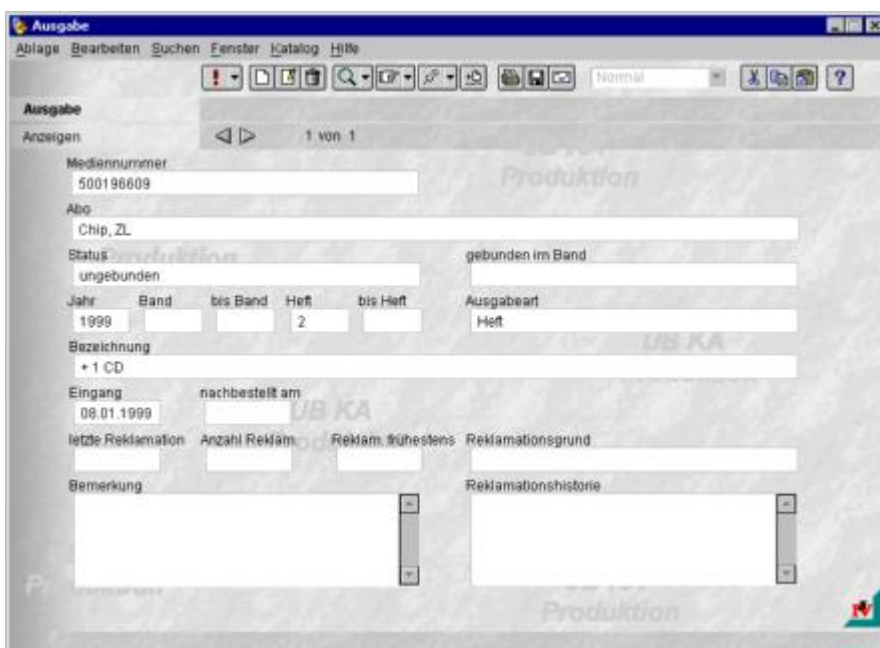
Ausgabe

Ablage Bearbeiten Suchen Fenster Katalog Hilfe

Normal

Ausgabe

Anzeigen

1 von 1

Mediennummer
500196609

Abo
Chip, ZL

Status
ungebunden

gebunden im Band

Jahr
1999

Band

bis Band

Heft
2

bis Heft

Ausgabeart
Heft

Bezeichnung
+ 1 CD

Eingang
08.01.1999

nachbestellt am

letzte Reklamation

Anzahl Reklam.

Reklam. frühestens

Reklamationsgrund

Bemerkung

Reklamationshistorie

Produktion

Produktion

UB KA

UB KA

Produktion

Produktion